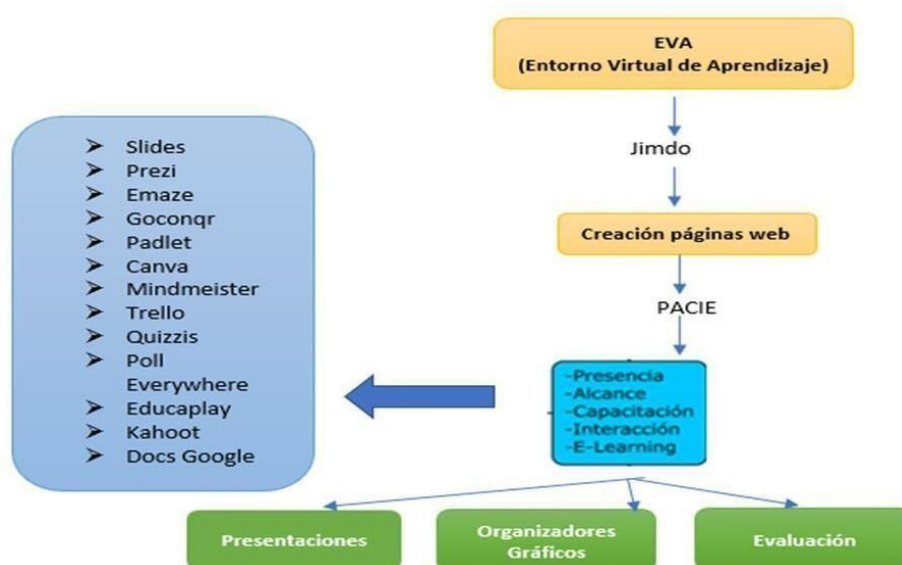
EVA
(Entorno Virtual de Aprendizaje)

Jimdo

Creación páginas web

PACIE

-Presencia
-Alcance
-Capacitación
-Interacción
-E-Learning

➤ Slides
➤ Prezi
➤ Emaze
➤ Goconqr
➤ Padlet
➤ Canva
➤ Mindmeister
➤ Trello
➤ Quizzis
➤ Poll Everywhere
➤ Educaplay
➤ Kahoot
➤ Docs Google

Presentaciones

Organizadores Gráficos

Evaluación